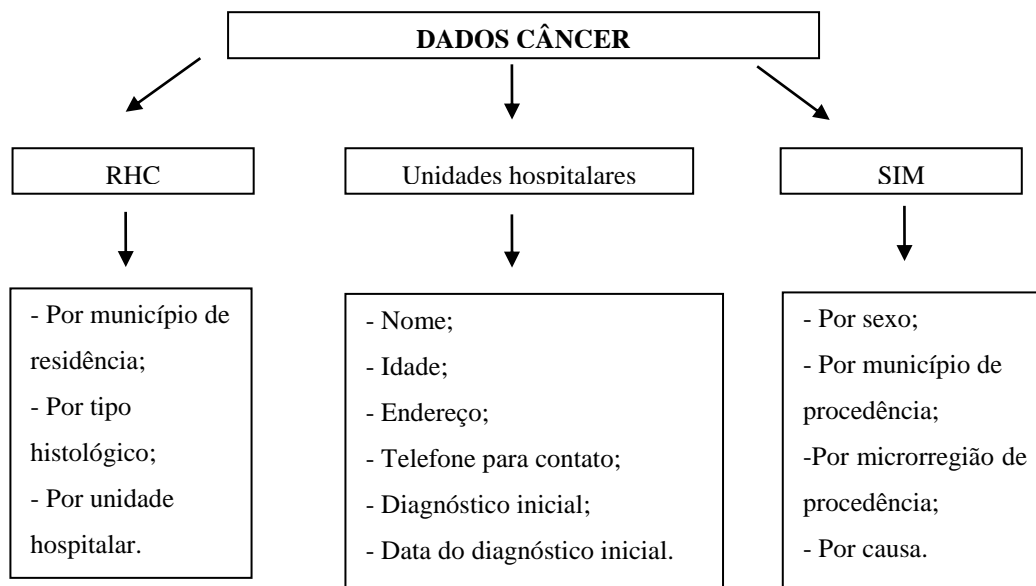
DADOS CÂNCER

RHC

- Por município de residência;
- Por tipo histológico;
- Por unidade hospitalar.

Unidades hospitalares

- Nome;
- Idade;
- Endereço;
- Telefone para contato;
- Diagnóstico inicial;
- Data do diagnóstico inicial.

SIM

- Por sexo;
- Por município de procedência;
-Por microrregião de procedência;
- Por causa.